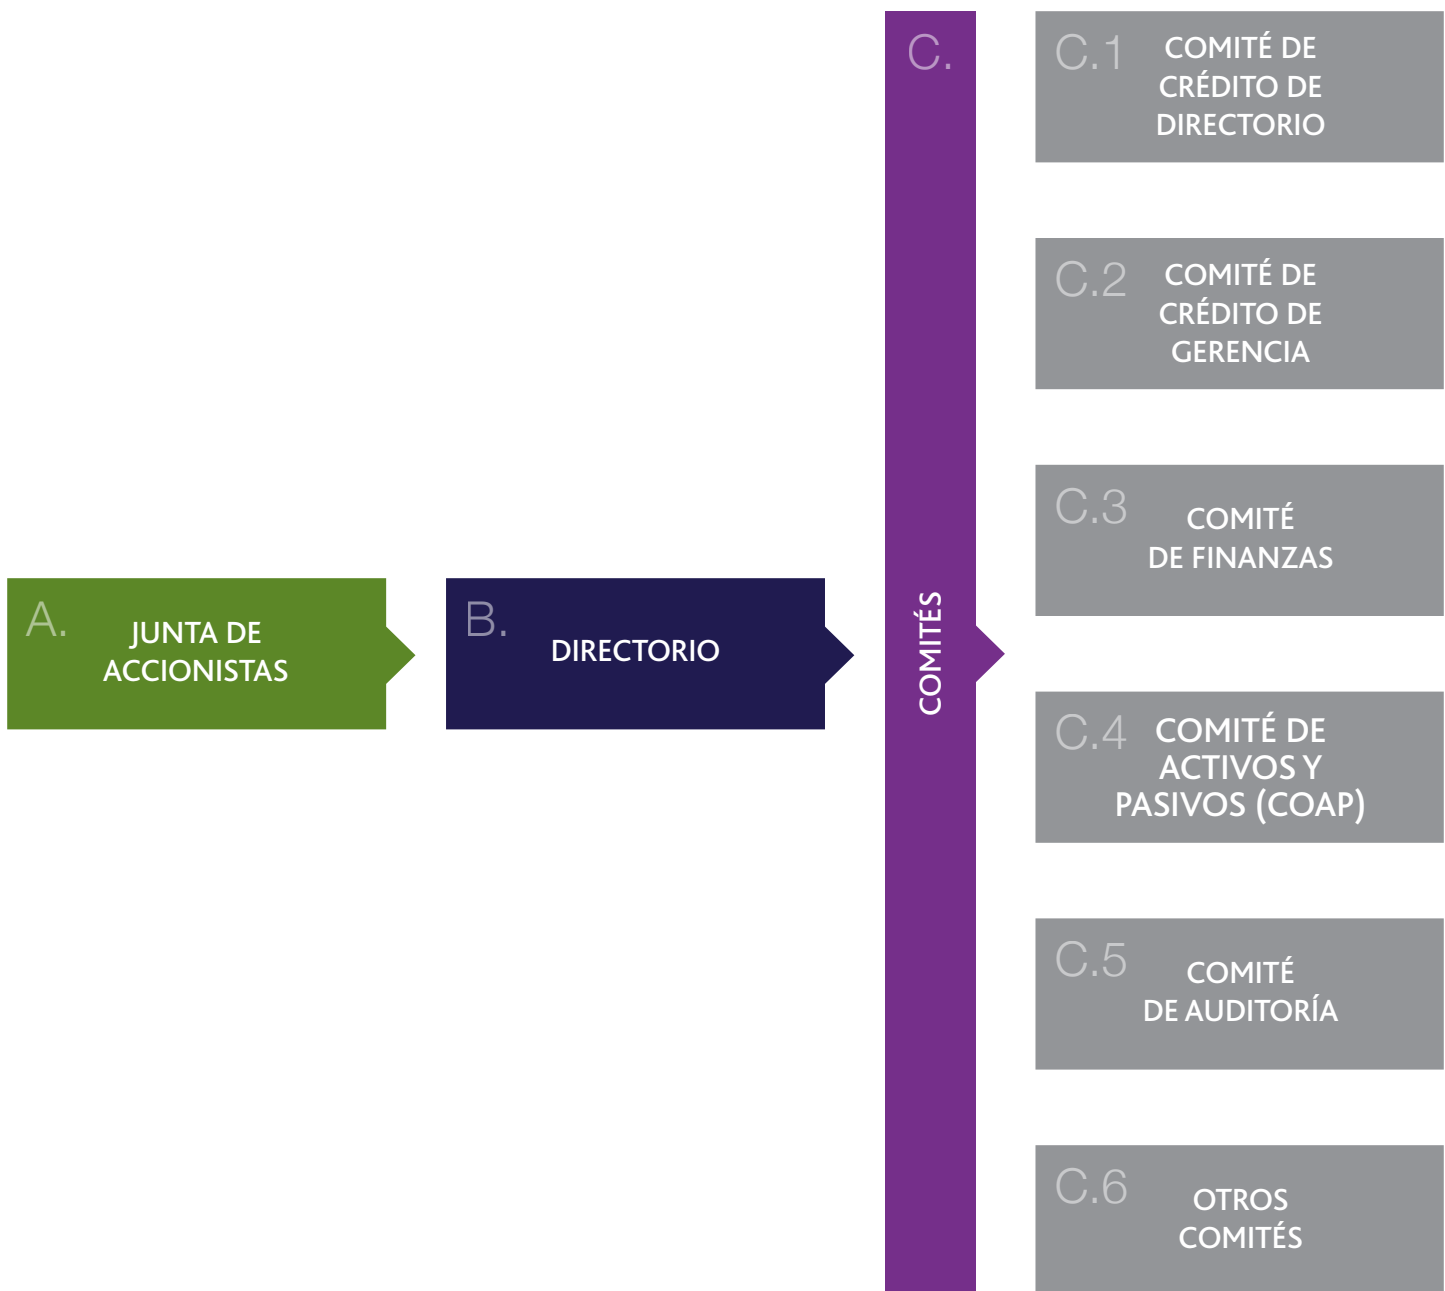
A.
JUNTA DE ACCIONISTAS

B.
DIRECTORIO

C.
COMITÉS

C.1
COMITÉ DE CRÉDITO DE DIRECTORIO

C.2
COMITÉ DE CRÉDITO DE GERENCIA

C.3
COMITÉ DE FINANZAS

C.4
COMITÉ DE ACTIVOS Y PASIVOS (COAP)

C.5
COMITÉ DE AUDITORÍA

C.6
OTROS COMITÉS